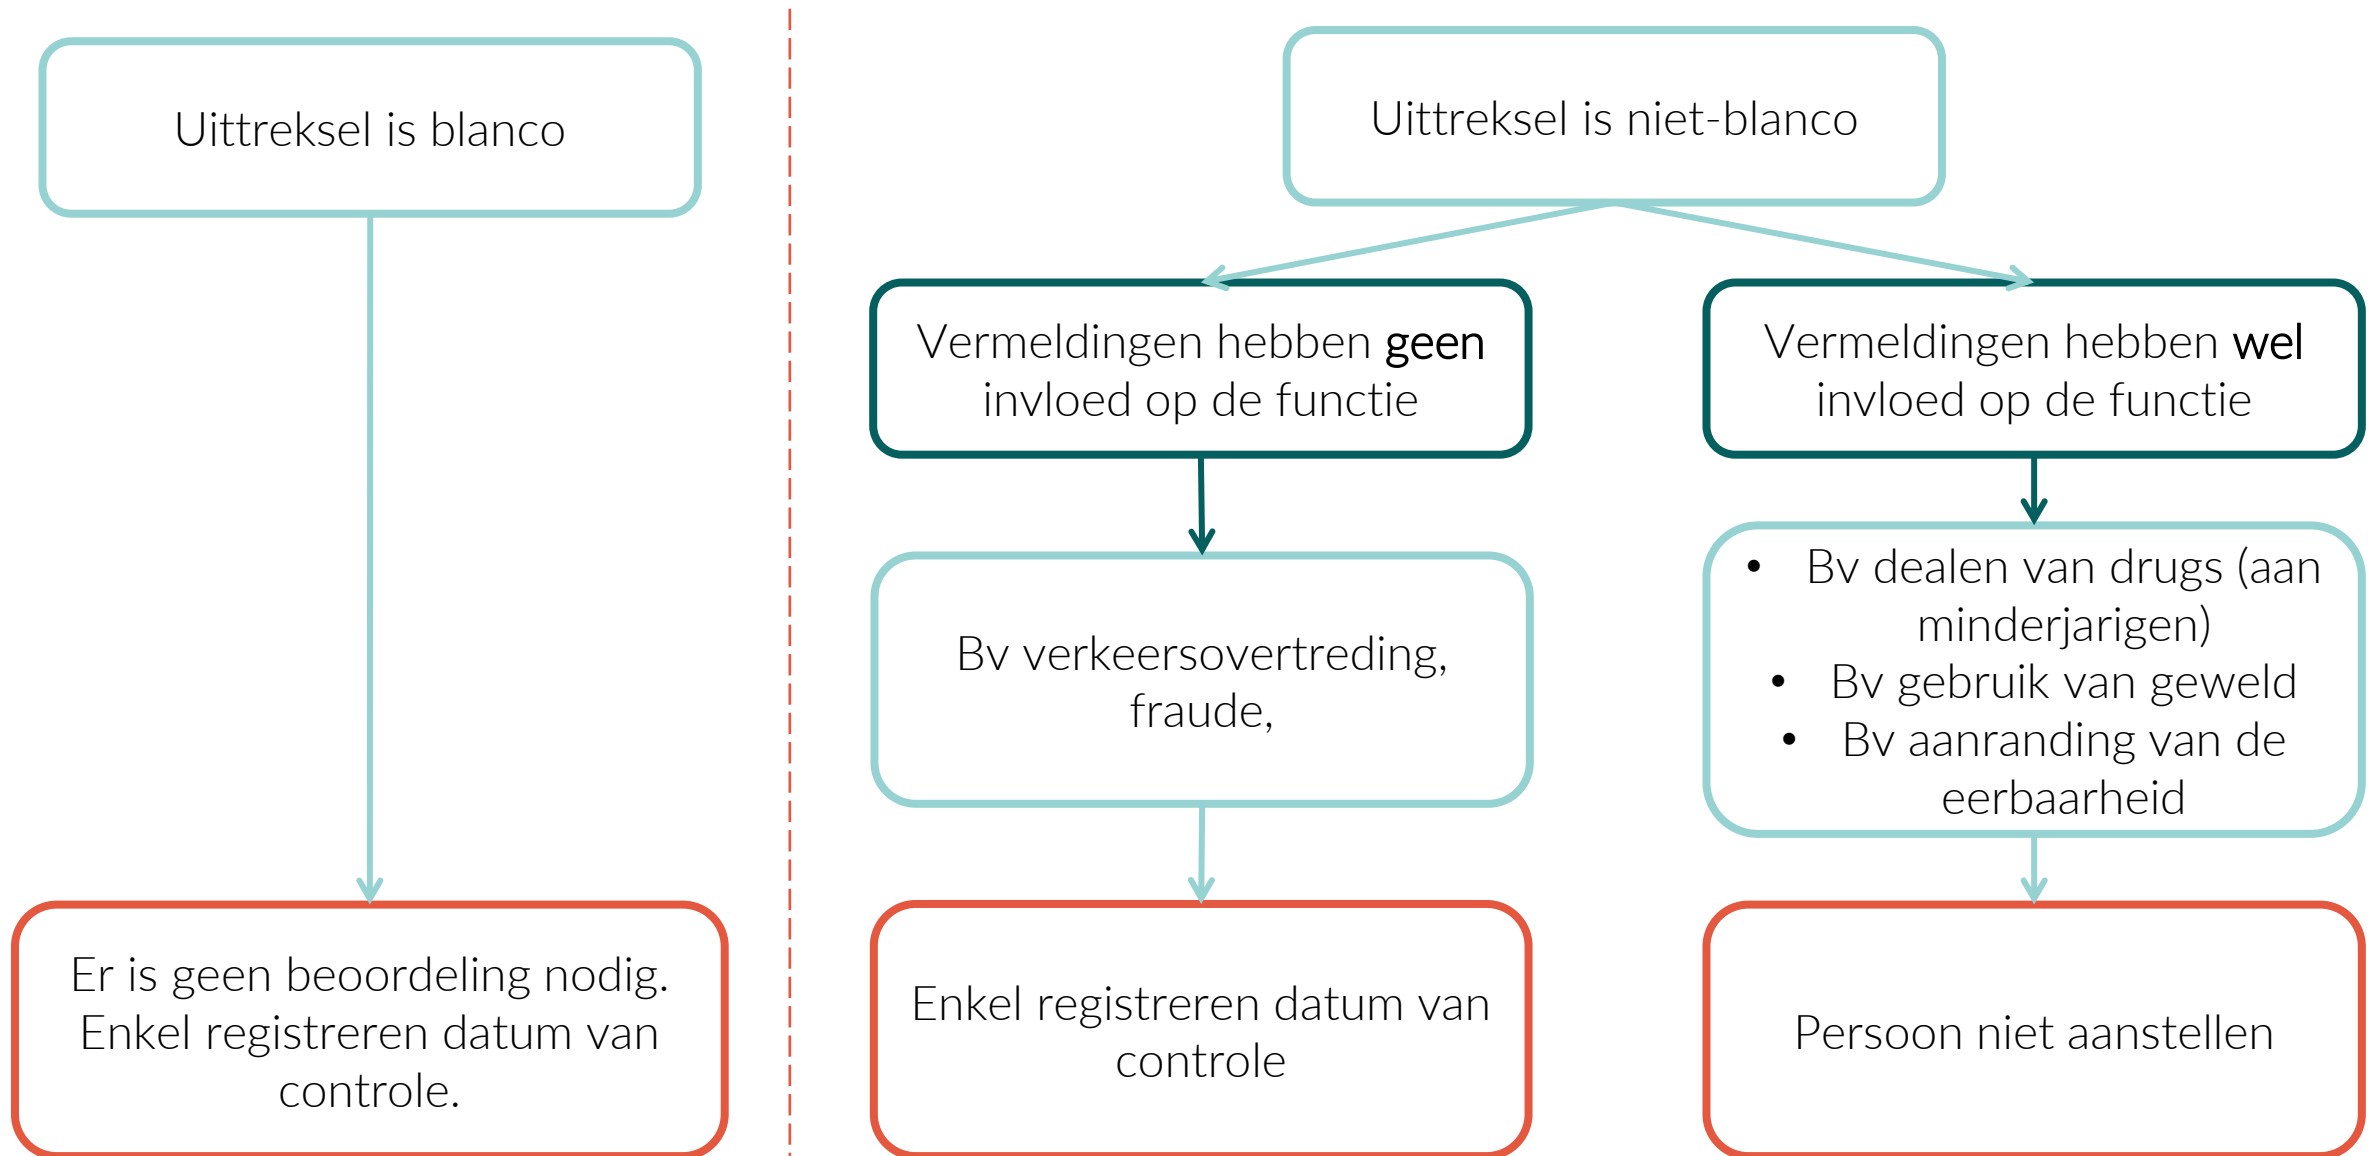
Uittreksel is blanco

Er is geen beoordeling nodig. Enkel registreren datum van controle.

Uittreksel is niet-blanco

Vermeldingen hebben **geen** invloed op de functie

Bv verkeersovertreding, fraude,

Enkel registreren datum van controle

Vermeldingen hebben **wel** invloed op de functie

- Bv dealen van drugs (aan minderjarigen)
- Bv gebruik van geweld
- Bv aanranding van de eerbaarheid

Persoon niet aanstellen